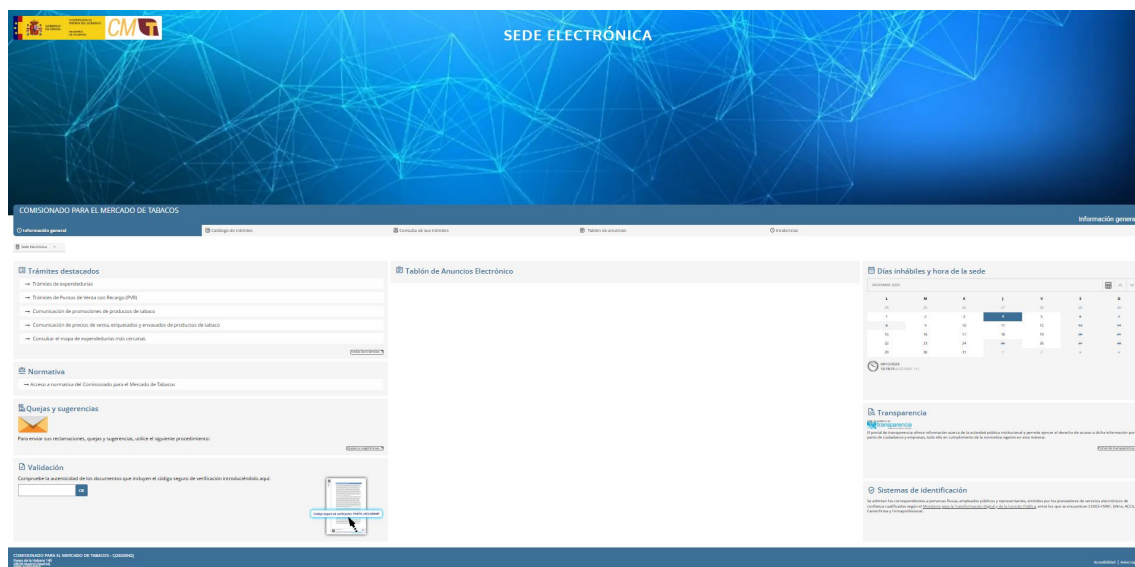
CM

SEDE ELECTRÓNICA

COMISIONADO PARA EL MERCADO DE TABACOS

Información genera

Información general
Catálogo de trámites
Consulta de sus trámites
Tablón de anuncios
Incidencias

Sede Electrónica

Trámites destacados

→ Trámites de expendedurías
→ Trámites de Puntos de Venta con Recargo (PVR)
→ Comunicación de promociones de productos de tabaco
→ Comunicación de precios de venta, etiquetados y envasados de productos de tabaco
→ Consultar el mapa de expendedurías más cercanas

Normativa

→ Acceso a normativa del Comisionado para el Mercado de Tabacos

Quejas y sugerencias

Para enviar sus reclamaciones, quejas y sugerencias, utilice el siguiente procedimiento:

Validación

Compruebe la autenticidad de los documentos que incluyen el código seguro de verificación introduciéndolo aquí:

OK

Tablón de Anuncios Electrónico

Días inhábiles y hora de la sede

| L | M | X | J | V | S | D |
|---|---|---|---|---|---|---|
| 1 | 2 | 3 | 4 | 5 | 6 | 7 |
| 8 | 9 | 10 | 11 | 12 | 13 | 14 |
| 15 | 16 | 17 | 18 | 19 | 20 | 21 |
| 22 | 23 | 24 | 25 | 26 | 27 | 28 |
| 29 | 30 | 31 | 1 | 2 | 3 | 4 |

Transparencia

Transparencia

Sistemas de identificación

COMISIONADO PARA EL MERCADO DE TABACOS

Accesibilidad | Aviso leg